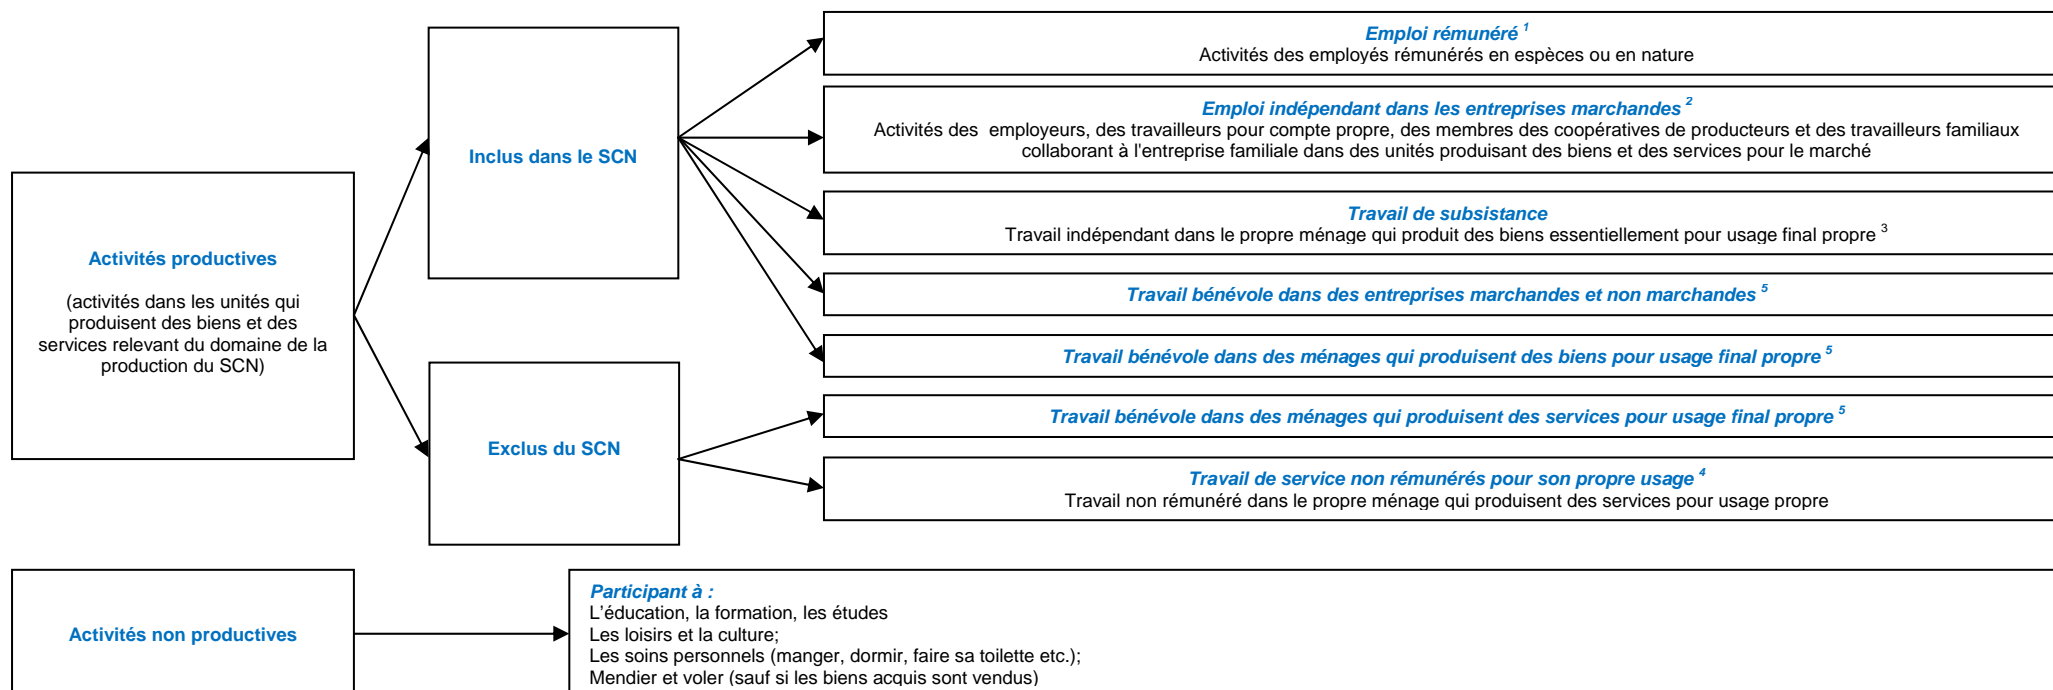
Activités productives

(activités dans les unités qui produisent des biens et des services relevant du domaine de la production du SCN)

Inclus dans le SCN

Exclus du SCN

*Emploi rémunéré* $^1$
Activités des employés rémunérés en espèces ou en nature

*Emploi indépendant dans les entreprises marchandes* $^2$
Activités des employeurs, des travailleurs pour compte propre, des membres des coopératives de producteurs et des travailleurs familiaux collaborant à l'entreprise familiale dans des unités produisant des biens et des services pour le marché

*Travail de subsistance*
Travail indépendant dans le propre ménage qui produit des biens essentiellement pour usage final propre $^3$

*Travail bénévole dans des entreprises marchandes et non marchandes* $^5$

*Travail bénévole dans des ménages qui produisent des biens pour usage final propre* $^5$

*Travail bénévole dans des ménages qui produisent des services pour usage final propre* $^5$

*Travail de service non rémunérés pour son propre usage* $^4$
Travail non rémunéré dans le propre ménage qui produisent des services pour usage propre

Activités non productives

*Participant à :*
L'éducation, la formation, les études
Les loisirs et la culture;
Les soins personnels (manger, dormir, faire sa toilette etc.);
Mendier et voler (sauf si les biens acquis sont vendus)